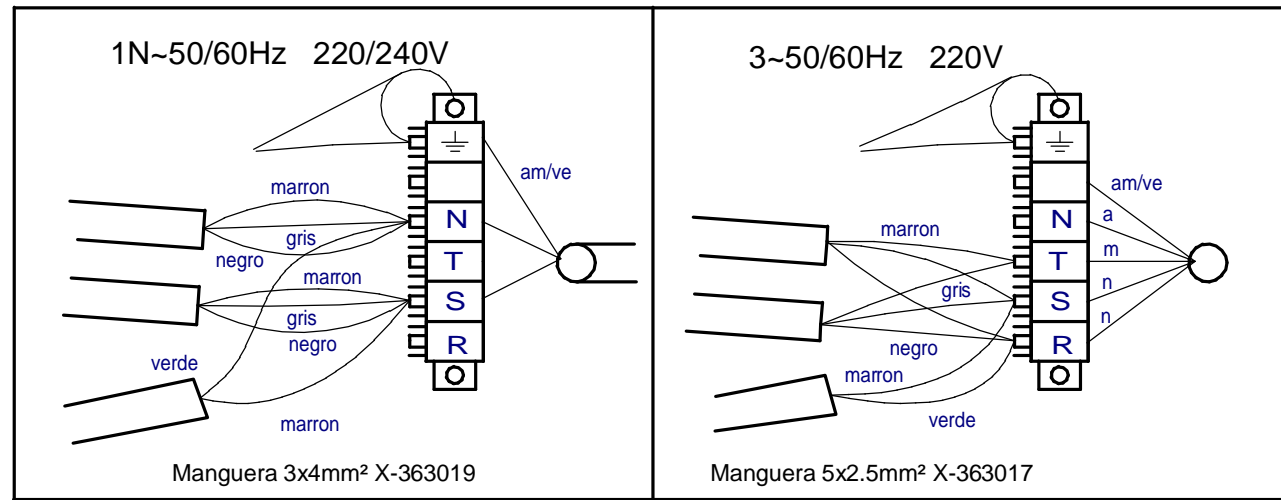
1N~50/60Hz 220/240V

am/ve

marron

N

gris

negro

T

marron

S

gris

negro

R

verde

marron

Manguera 3x4mm² X-363019

3~50/60Hz 220V

am/ve

N

a

marron

m

T

gris

n

S

n

R

negro

marron

verde

Manguera 5x2.5mm² X-363017